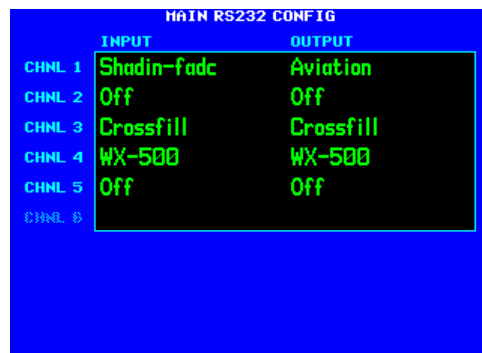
MAIN RS232 CONFIG

| | INPUT | OUTPUT |
|---|---|---|
| CHNL 1 | Shadin-fadc | Aviation |
| CHNL 2 | Off | Off |
| CHNL 3 | Crossfill | Crossfill |
| CHNL 4 | WX-500 | WX-500 |
| CHNL 5 | Off | Off |
| CHNL 6 | | |